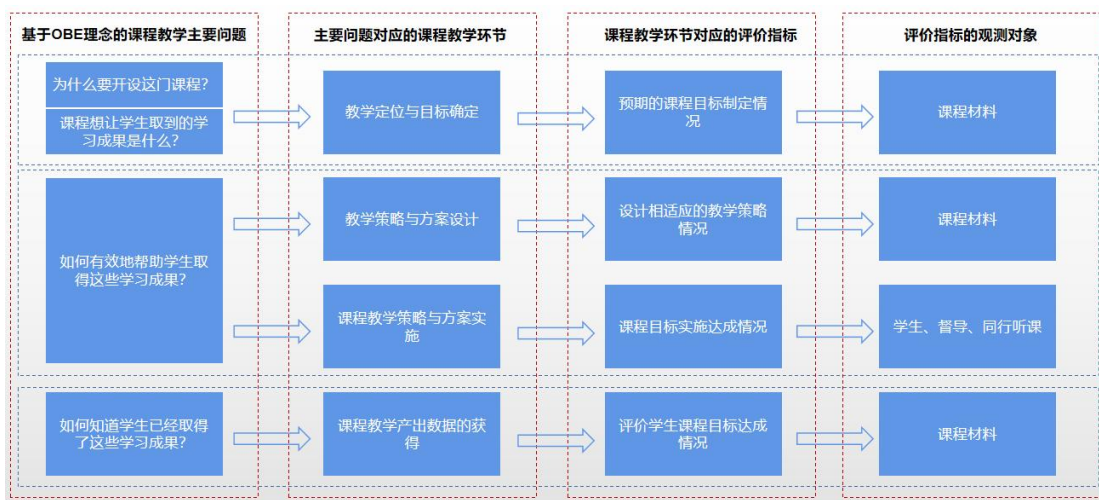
基于OBE理念的课程教学主要问题

为什么要开设这门课程?

课程想让学生取到的学习成果是什么?

如何有效地帮助学生取得这些学习成果?

如何知道学生已经取得了这些学习成果?

主要问题对应的课程教学环节

教学定位与目标确定

教学策略与方案设计

课程教学策略与方案实施

课程教学产出数据的获得

课程教学环节对应的评价指标

预期的课程目标制定情况

设计相适应的教学策略情况

课程目标实施达成情况

评价学生课程目标达成情况

评价指标的观测对象

课程材料

课程材料

学生、督导、同行听课

课程材料